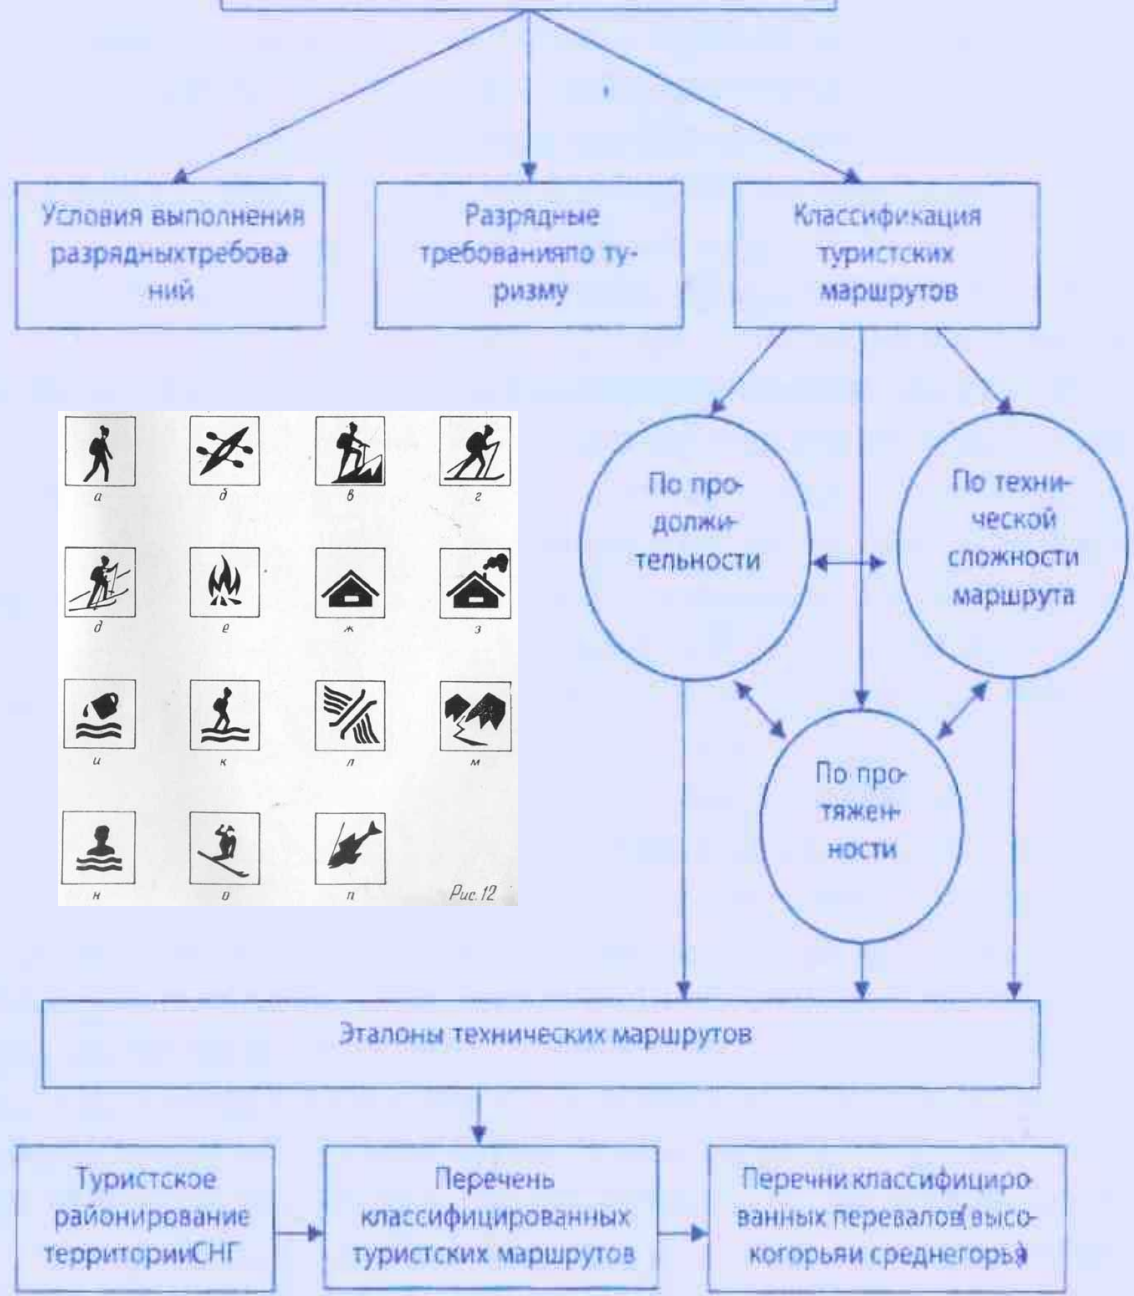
Условия выполнения разрядныхтребований

Разрядные требованияпо туризму

Классификация туристских маршрутов

а
б
в
г
д
е
ж
з
и
к
л
м
н
о
п
Рис.12

По продолжительности

По технической сложности маршрута

По протяженности

Эталоны технических маршрутов

Туристское районирование территорииСНГ

Перечень классифицированных туристских маршрутов

Перечни классифицированных перевалов(высокогорья и среднегорья)